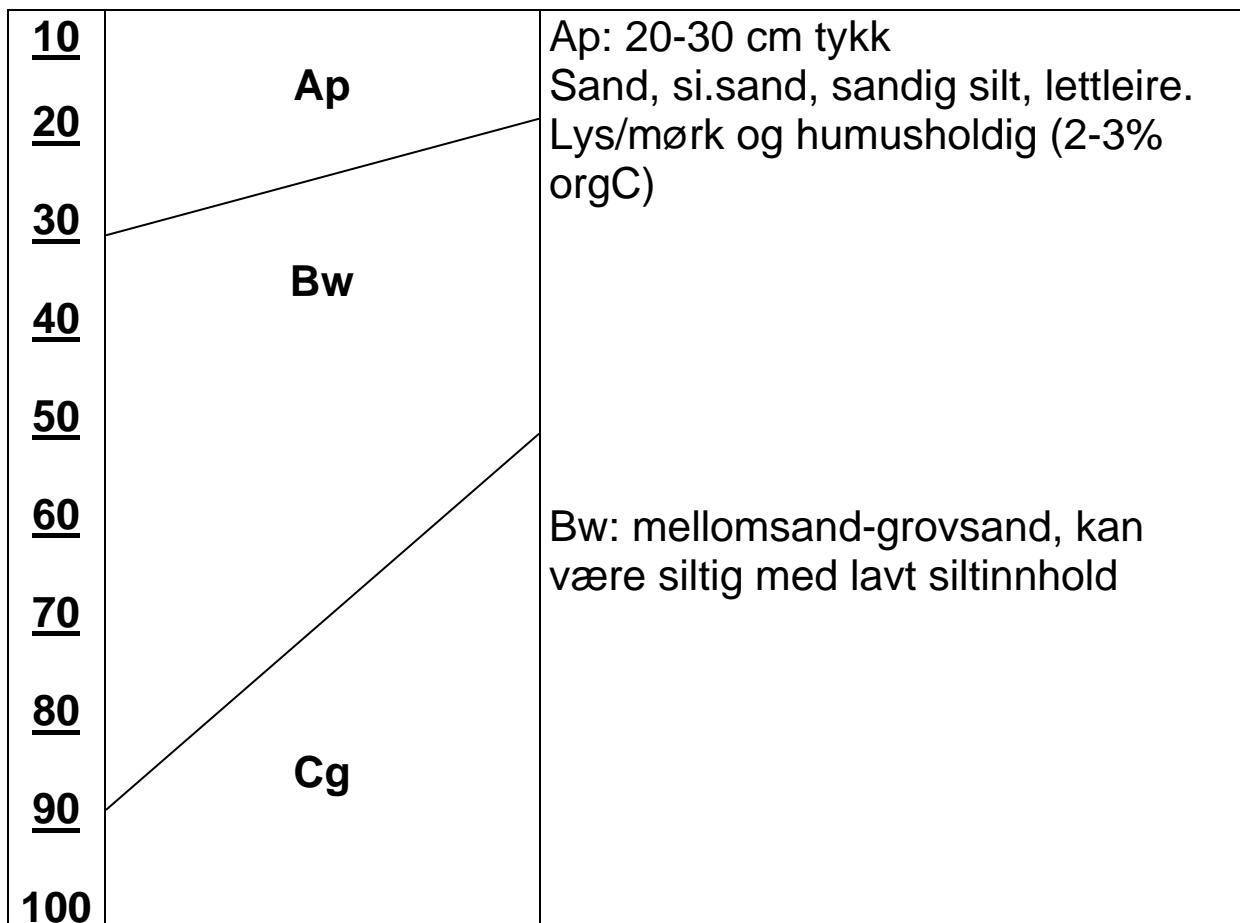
| | | |
|---|---|---|
| 10 20 30 40 50 60 70 80 90 100 | Ap Bw Cg | Ap: 20-30 cm tykk Sand, si.sand, sandig silt, lettleire. Lys/mørk og humusholdig (2-3% orgC) Bw: mellomsand-grovsand, kan være siltig med lavt siltinnhold |